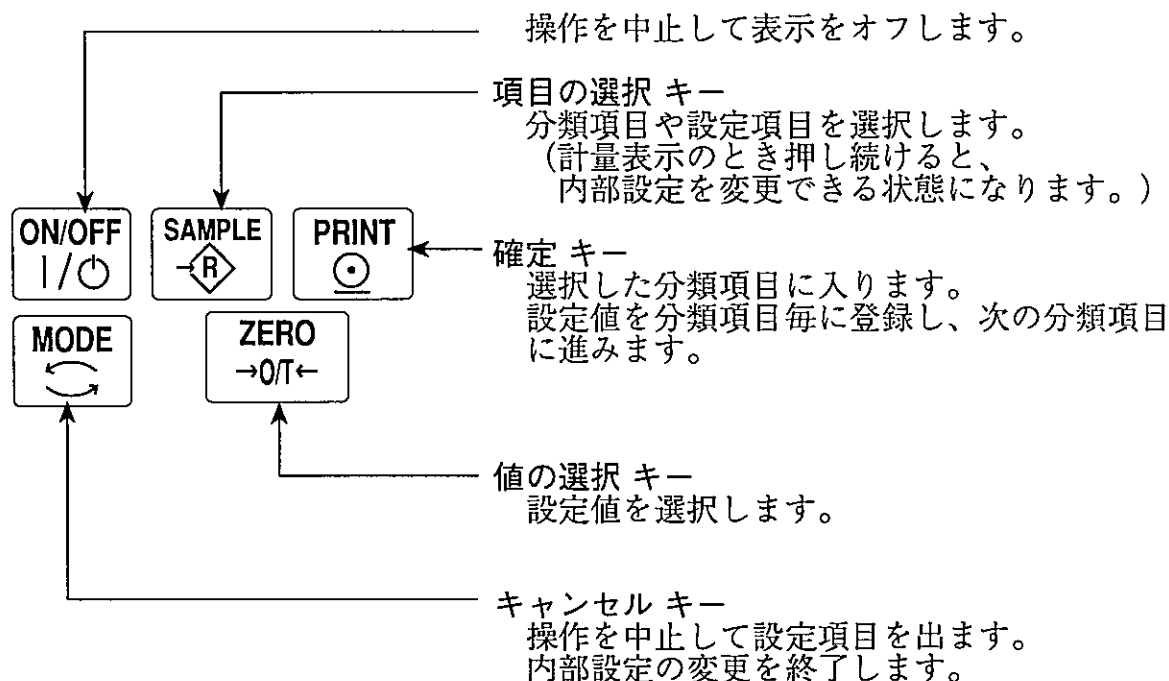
操作を中止して表示をオフします。

項目の選択 キー
分類項目や設定項目を選択します。
（計量表示のとき押し続けると、
内部設定を変更できる状態になります。）

ON/OFF
|/⏻

SAMPLE
R

PRINT
⊙

確定 キー
選択した分類項目に入ります。
設定値を分類項目毎に登録し、次の分類項目に進みます。

MODE

ZERO
→0/T←

値の選択 キー
設定値を選択します。

キャンセル キー
操作を中止して設定項目を出ます。
内部設定の変更を終了します。